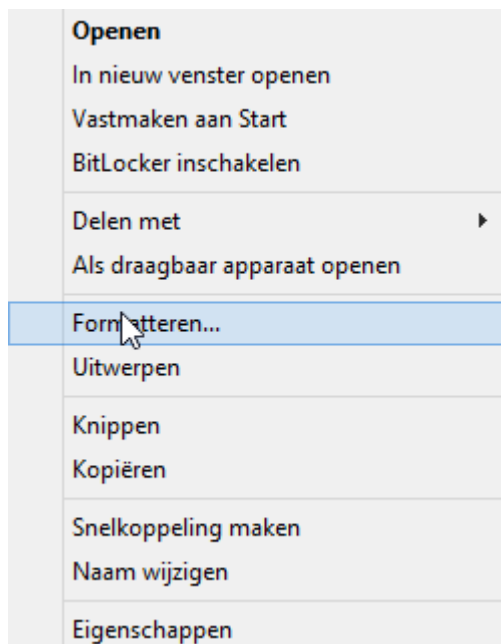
Openen
In nieuw venster openen
Vastmaken aan Start
BitLocker inschakelen

Delen met
Als draagbaar apparaat openen

Formatteren...
Uitwerpen

Knippen
Kopiëren

Snelkoppeling maken
Naam wijzigen

Eigenschappen